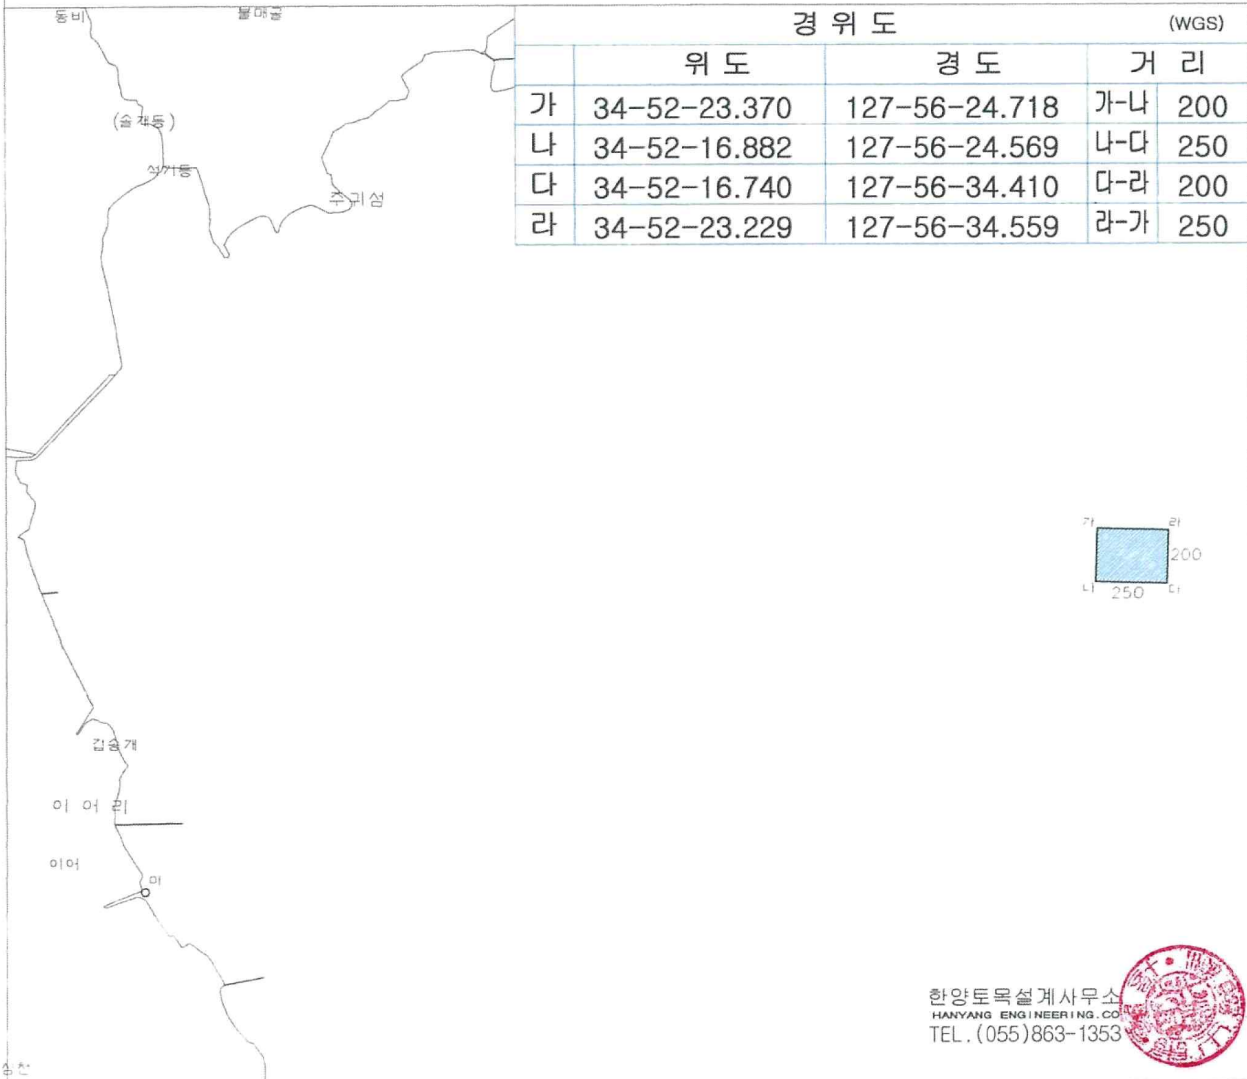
동비
불매골
(술개동)
석기동
주귀섬

| 경 위 도 | | | (WGS) | |
|---|---|---|---|---|
| | 위 도 | 경 도 | 거 리 | |
| 가 | 34-52-23.370 | 127-56-24.718 | 가-나 | 200 |
| 나 | 34-52-16.882 | 127-56-24.569 | 나-다 | 250 |
| 다 | 34-52-16.740 | 127-56-34.410 | 다-라 | 200 |
| 라 | 34-52-23.229 | 127-56-34.559 | 라-가 | 250 |

가
라
200
나
250
다

집솔개
이 어 리
이어
미

한양토목설계사무소
HANYANG ENGINEERING.CO
TEL.(055)863-1353
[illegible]
송천